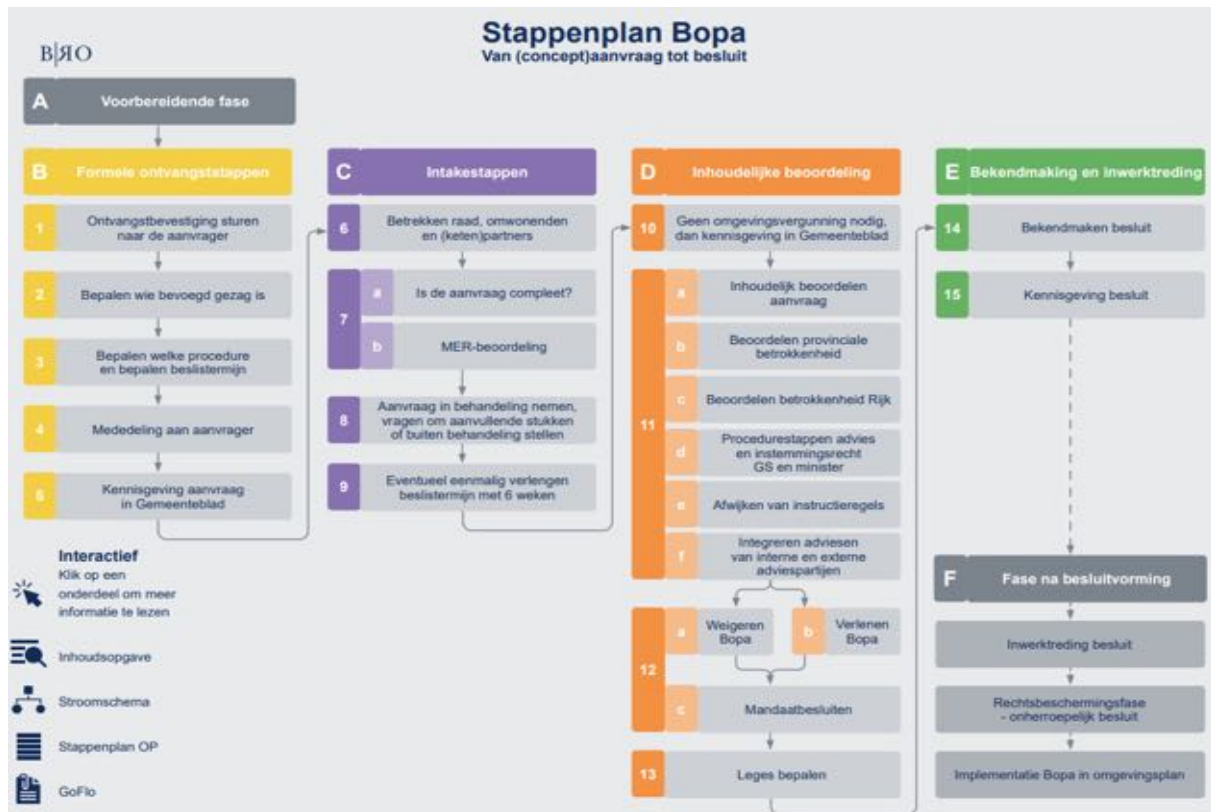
B|RO

Stappenplan Bopa
Van (concept)aanvraag tot besluit

A Voorbereidende fase

B Formele ontvangststappen

1 Ontvangstbevestiging sturen naar de aanvrager

2 Bepalen wie bevoegd gezag is

3 Bepalen welke procedure en bepalen beslistermijn

4 Mededeling aan aanvrager

5 Kennisgeving aanvraag in Gemeenteblad

C Intakestappen

6 Betrekken raad, omwonenden en (keten)partners

7 a Is de aanvraag compleet?

b MER-beoordeling

8 Aanvraag in behandeling nemen, vragen om aanvullende stukken of buiten behandeling stellen

9 Eventueel eenmalig verlengen beslistermijn met 6 weken

D Inhoudelijke beoordeling

10 Geen omgevingsvergunning nodig, dan kennisgeving in Gemeenteblad

11 a Inhoudelijk beoordelen aanvraag

b Beoordelen provinciale betrokkenheid

c Beoordelen betrokkenheid Rijk

d Procedurestappen advies en instemmingsrecht GS en minister

e Afwijken van instructieregels

f Integreren adviezen van interne en externe adviespartijen

12 a Weigeren Bopa

b Verlenen Bopa

c Mandaatbesluiten

13 Leges bepalen

E Bekendmaking en inwerktreding

14 Bekendmaken besluit

15 Kennisgeving besluit

F Fase na besluitvorming

Inwerktreding besluit

Rechtsbeschermingsfase - onherroepelijk besluit

Implementatie Bopa in omgevingsplan

Interactief
Klik op een onderdeel om meer informatie te lezen

Inhoudsopgave

Stroomschema

Stappenplan OP

GoFlo